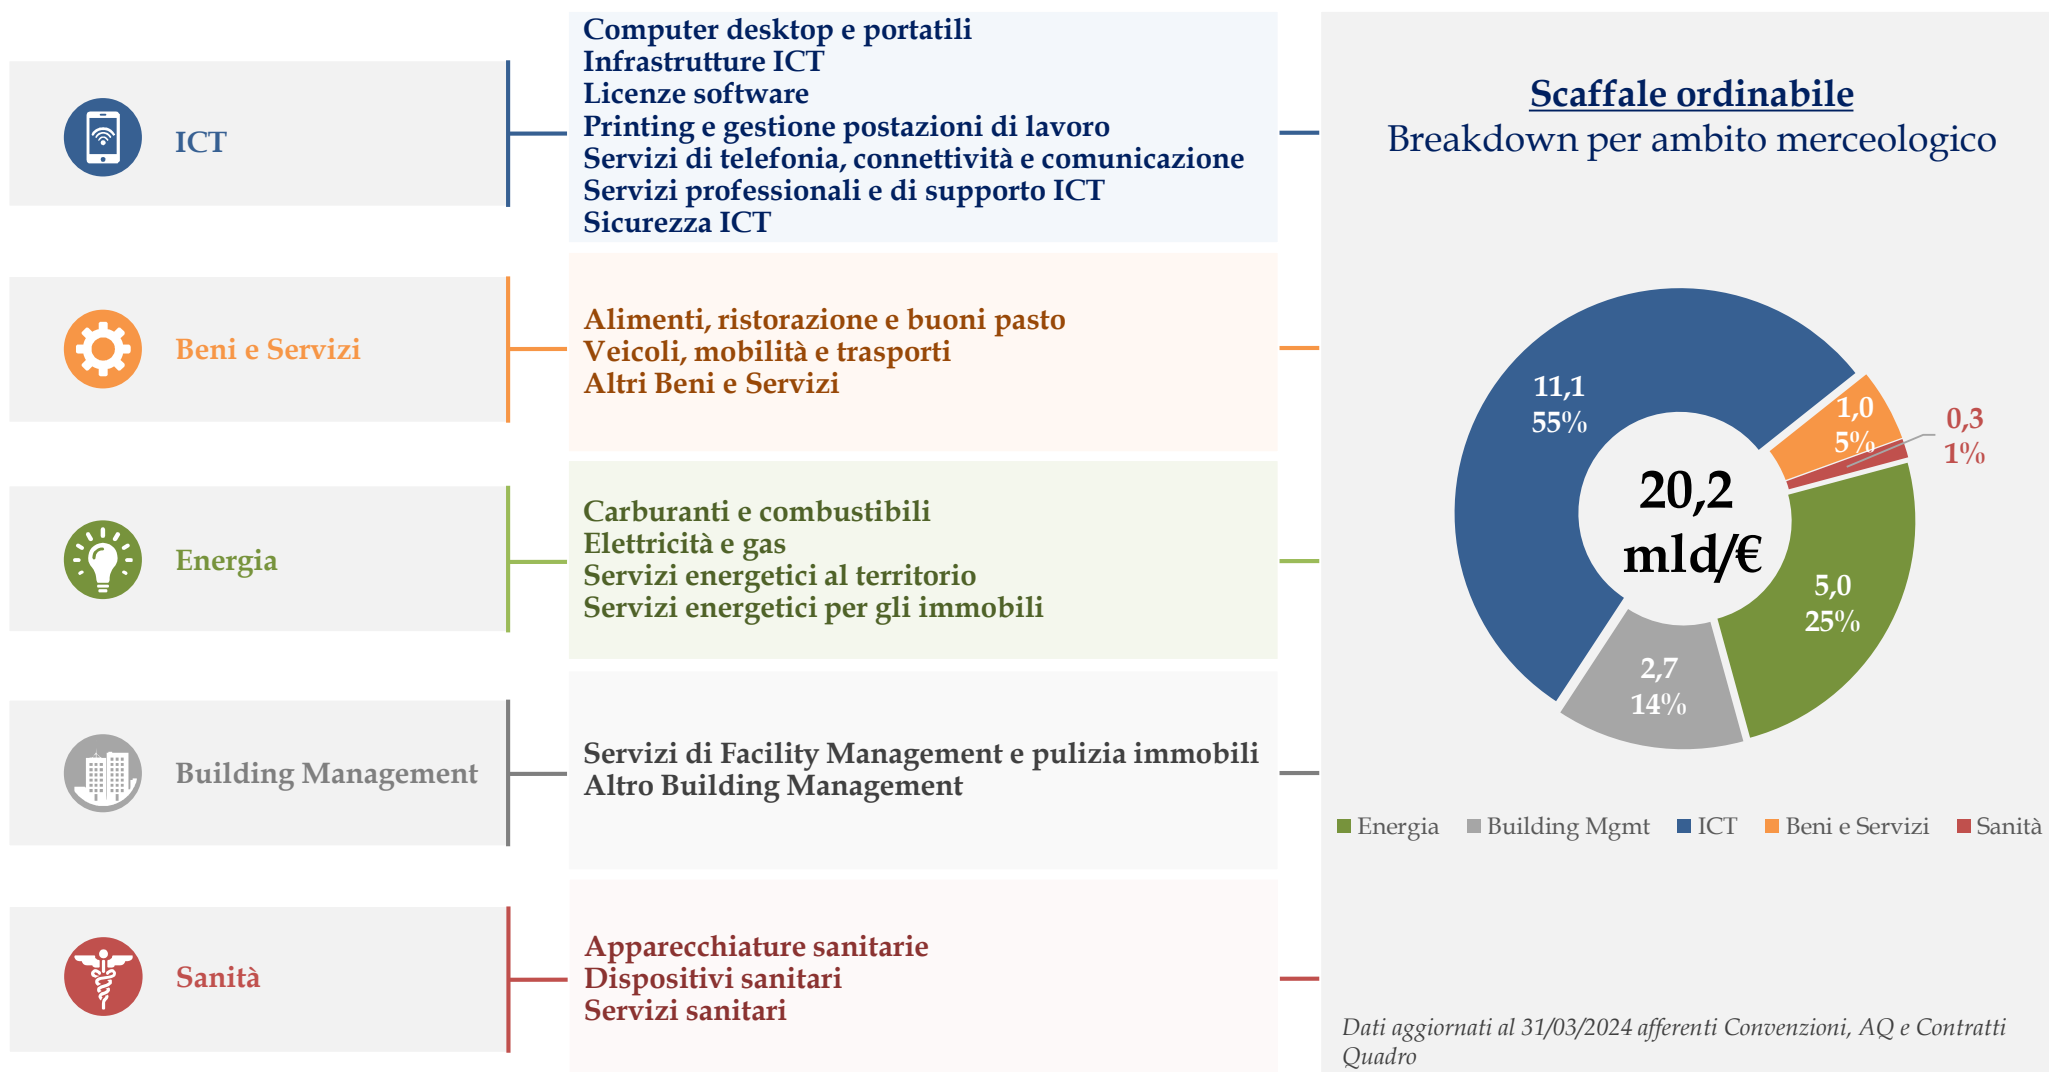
ICT

Computer desktop e portatili
Infrastrutture ICT
Licenze software
Printing e gestione postazioni di lavoro
Servizi di telefonia, connettività e comunicazione
Servizi professionali e di supporto ICT
Sicurezza ICT

Beni e Servizi

Alimenti, ristorazione e buoni pasto
Veicoli, mobilità e trasporti
Altri Beni e Servizi

Energia

Carburanti e combustibili
Elettricità e gas
Servizi energetici al territorio
Servizi energetici per gli immobili

Building Management

Servizi di Facility Management e pulizia immobili
Altro Building Management

Sanità

Apparecchiature sanitarie
Dispositivi sanitari
Servizi sanitari

Scaffale ordinabile
Breakdown per ambito merceologico

20,2 mld/€

11,1
55%

1,0
5%

0,3
1%

5,0
25%

2,7
14%

Energia Building Mgmt ICT Beni e Servizi Sanità

Dati aggiornati al 31/03/2024 afferenti Convenzioni, AQ e Contratti Quadro